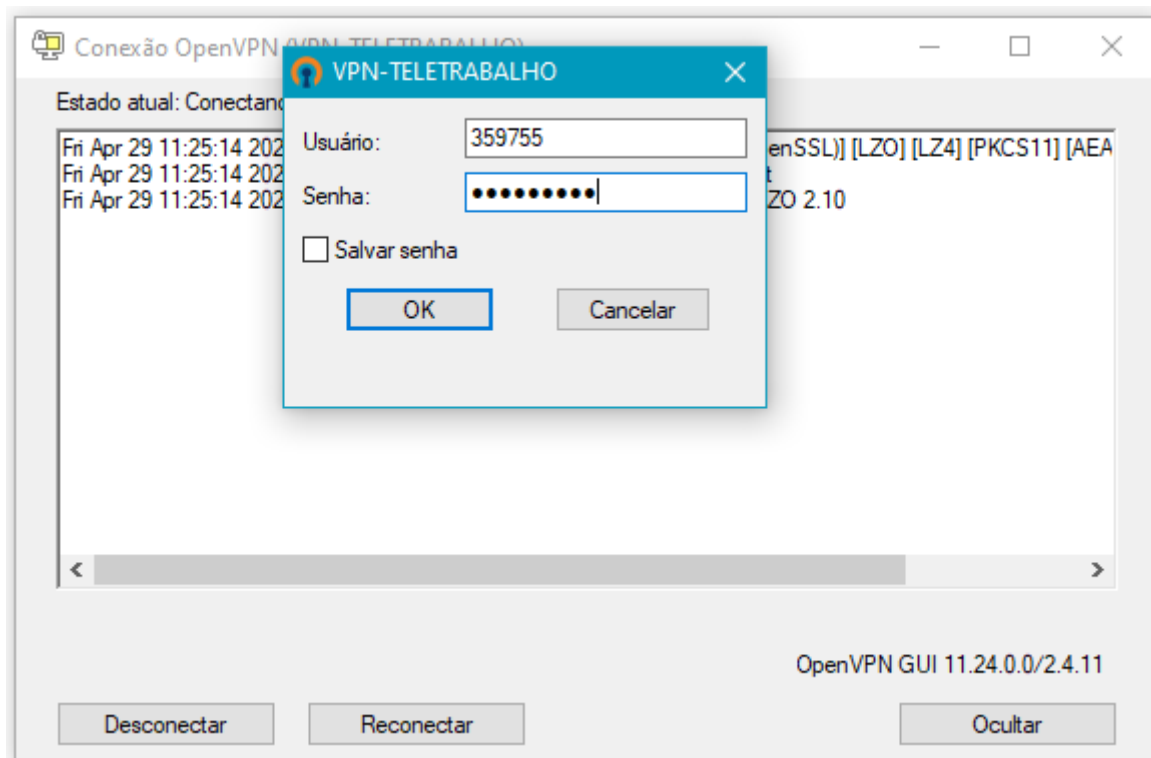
Conexão OpenVPN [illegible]

Estado atual: Conectand

Fri Apr 29 11:25:14 202 enSSL)] [LZO] [LZ4] [PKCS11] [AEA
Fri Apr 29 11:25:14 202 t
Fri Apr 29 11:25:14 202 ZO 2.10

VPN-TELETRABALHO

Usuário: 359755

Senha: ●●●●●●●●●

Salvar senha

OK

Cancelar

OpenVPN GUI 11.24.0.0/2.4.11

Desconectar

Reconectar

Ocultar